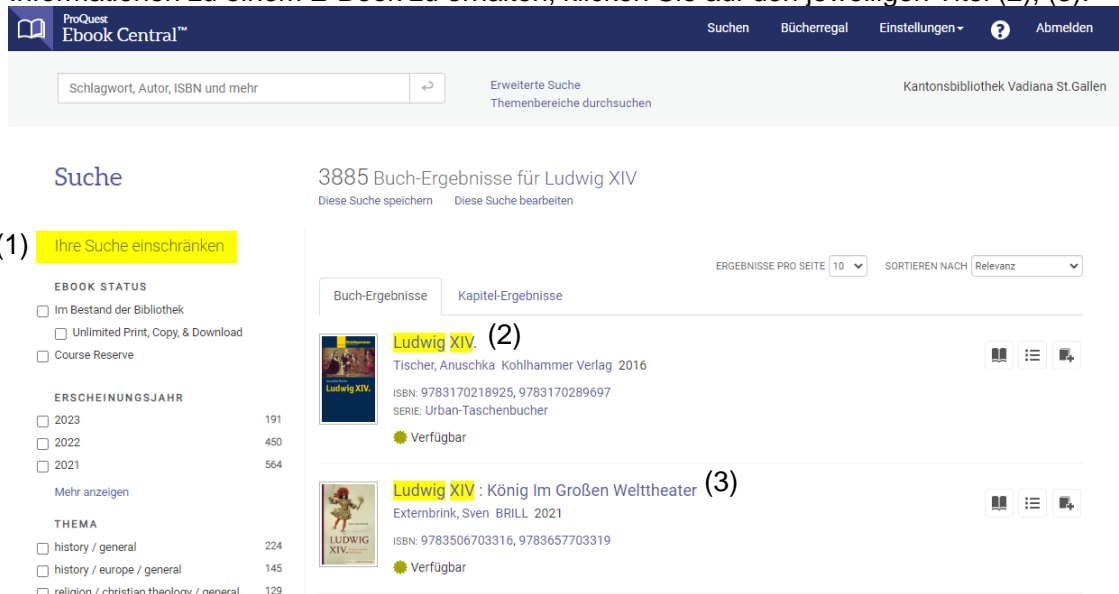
ProQuest Ebook Central™

Suchen Bücherregal Einstellungen Abmelden

Schlagwort, Autor, ISBN und mehr

Erweiterte Suche
Themenbereiche durchsuchen

Kantonsbibliothek Vadiana St.Gallen

Suche

3885 Buch-Ergebnisse für Ludwig XIV
Diese Suche speichern Diese Suche bearbeiten

(1) Ihre Suche einschränken

EBOOK STATUS
Im Bestand der Bibliothek
Unlimited Print, Copy, & Download
Course Reserve

ERSCHEINUNGSJAHR
2023 191
2022 450
2021 564
Mehr anzeigen

THEMA
history / general 224
history / europe / general 145
religion / christian theology / general 129

ERGEBNISSE PRO SEITE 10 SORTIEREN NACH Relevanz

Buch-Ergebnisse Kapitel-Ergebnisse

Ludwig XIV. (2)
Tischer, Anuschka Kohlhammer Verlag 2016
ISBN: 9783170218925, 9783170289697
SERIE: Urban-Taschenbucher
Verfügbar

Ludwig XIV : König Im Großen Welttheater (3)
Externbrink, Sven BRILL 2021
ISBN: 9783506703316, 9783657703319
Verfügbar